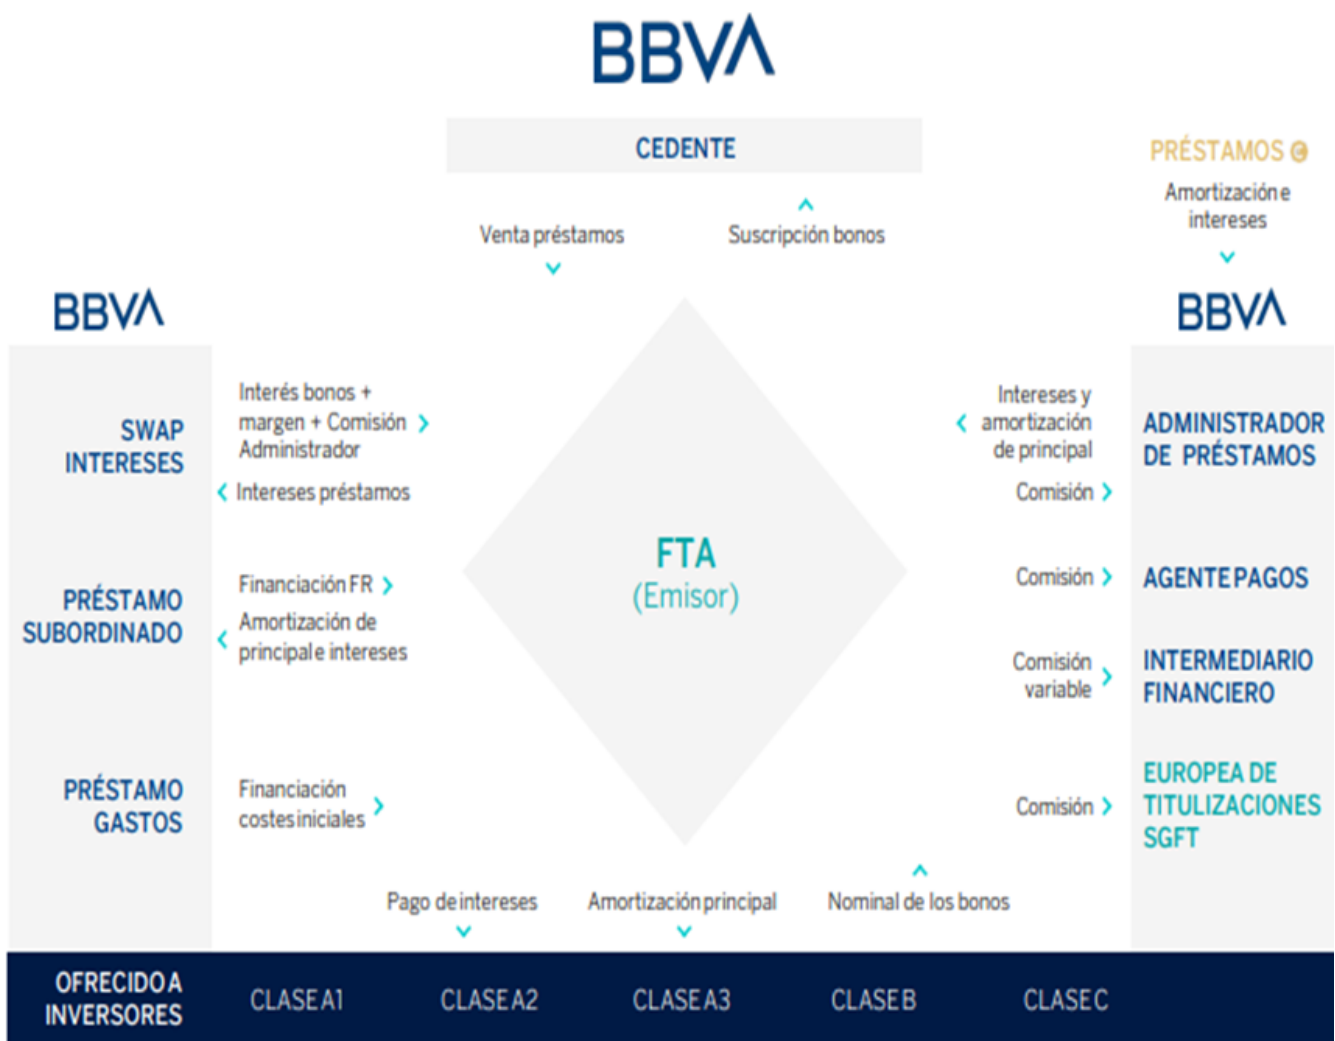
BBVA

CEDENTE

Venta préstamos

Suscripción bonos

PRÉSTAMOS

Amortización e intereses

BBVA

BBVA

SWAP INTERESES

Interés bonos + margen + Comisión Administrador

Intereses préstamos

Intereses y amortización de principal

Comisión

ADMINISTRADOR DE PRÉSTAMOS

FTA
(Emisor)

PRÉSTAMO SUBORDINADO

Financiación FR

Amortización de principal e intereses

Comisión

AGENTE PAGOS

Comisión variable

INTERMEDIARIO FINANCIERO

PRÉSTAMO GASTOS

Financiación costes iniciales

Comisión

EUROPEA DE TITULIZACIONES SGFT

Pago de intereses

Amortización principal

Nominal de los bonos

OFRECIDO A INVERSORES

CLASE A1

CLASE A2

CLASE A3

CLASE B

CLASE C